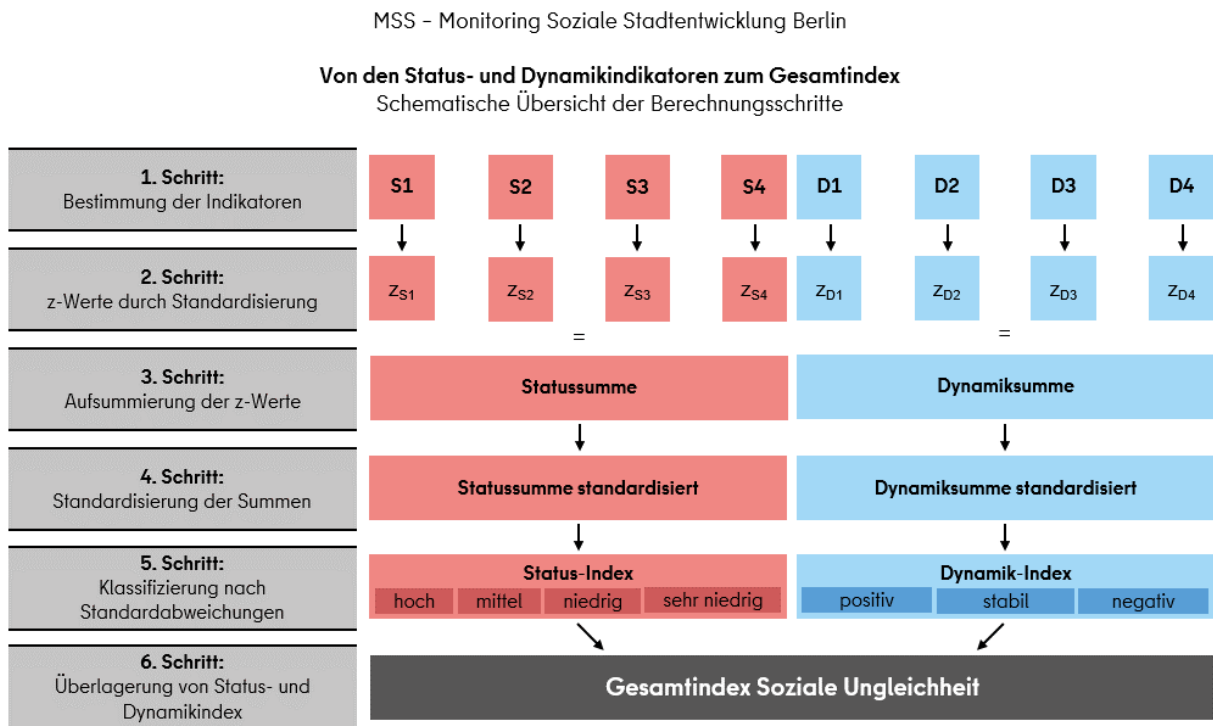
MSS - Monitoring Soziale Stadtentwicklung Berlin

Von den Status- und Dynamikindikatoren zum Gesamtindex
Schematische Übersicht der Berechnungsschritte

1. Schritt:
Bestimmung der Indikatoren

S1 S2 S3 S4 D1 D2 D3 D4

2. Schritt:
z-Werte durch Standardisierung

$z_{S1}$ $z_{S2}$ $z_{S3}$ $z_{S4}$ $z_{D1}$ $z_{D2}$ $z_{D3}$ $z_{D4}$

=

=

3. Schritt:
Aufsummierung der z-Werte

Statussumme

Dynamiksumme

4. Schritt:
Standardisierung der Summen

Statussumme standardisiert

Dynamiksumme standardisiert

5. Schritt:
Klassifizierung nach Standardabweichungen

Status-Index
hoch mittel niedrig sehr niedrig

Dynamik-Index
positiv stabil negativ

6. Schritt:
Überlagerung von Status- und Dynamikindex

Gesamtindex Soziale Ungleichheit